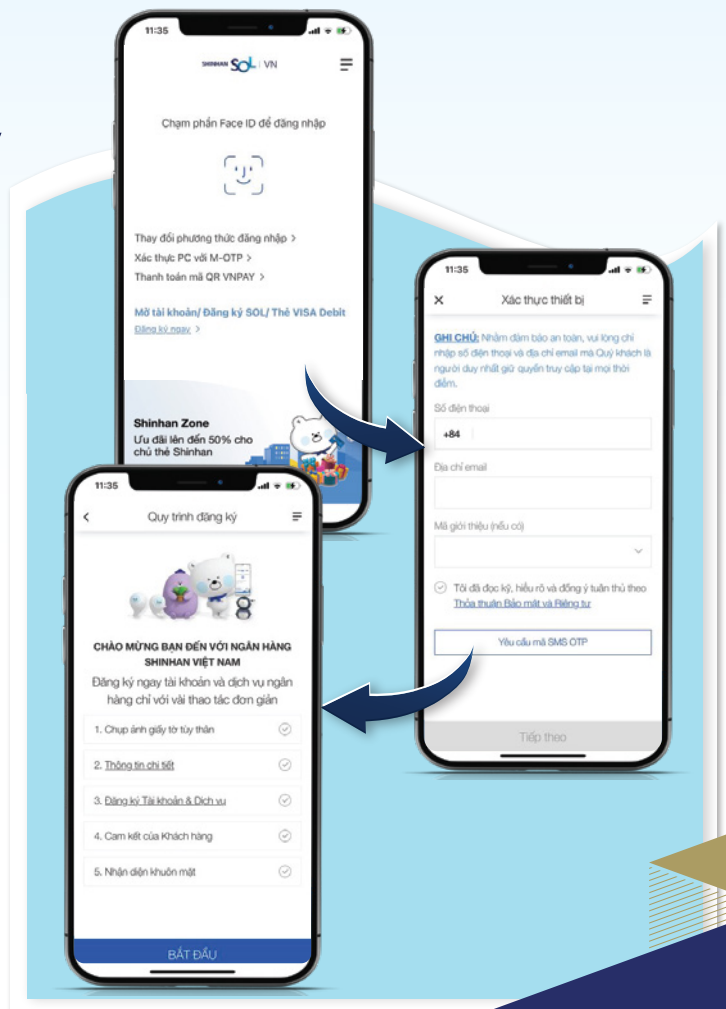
11:35

SHINHAN SOL | VN

Chạm phần Face ID để đăng nhập

Thay đổi phương thức đăng nhập >
Xác thực PC với M-OTP >
Thanh toán mã QR VNPAY >

Mở tài khoản/ Đăng ký SOL/ Thẻ VISA Debit
Đăng ký ngay >

Shinhan Zone
Ưu đãi lên đến 50% cho chủ thẻ Shinhan

11:35

Xác thực thiết bị

GHI CHÚ: Nhằm đảm bảo an toàn, vui lòng chỉ nhập số điện thoại và địa chỉ email mà Quý khách là người duy nhất giữ quyền truy cập tại mọi thời điểm.

Số điện thoại
+84

Địa chỉ email

Mã giới thiệu (nếu có)

Tôi đã đọc kỹ, hiểu rõ và đồng ý tuân thủ theo Thỏa thuận Bảo mật và Riêng tư

Yêu cầu mã SMS OTP

Tiếp theo

11:35

Quy trình đăng ký

CHÀO MỪNG BẠN ĐẾN VỚI NGÂN HÀNG SHINHAN VIỆT NAM
Đăng ký ngay tài khoản và dịch vụ ngân hàng chỉ với vài thao tác đơn giản

1. Chụp ảnh giấy tờ tùy thân
2. Thông tin chi tiết
3. Đăng ký Tài khoản & Dịch vụ
4. Cam kết của Khách hàng
5. Nhận diện khuôn mặt

BẮT ĐẦU